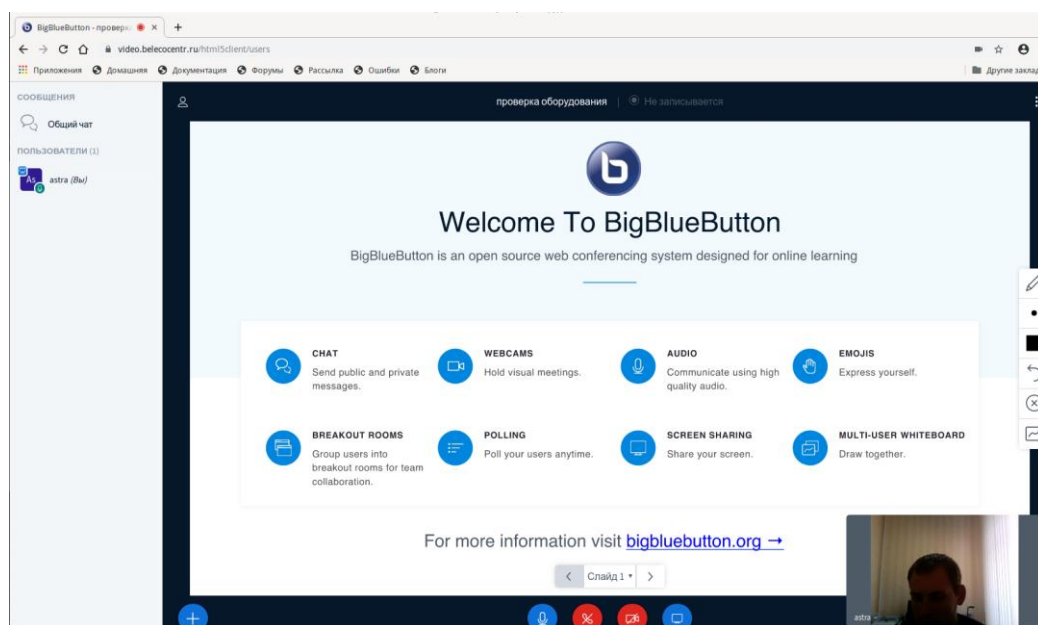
BigBlueButton - провер ×

video.belecocentr.ru/html5client/users

Приложения Домашняя Документация Форумы Рассылка Ошибки Блоги

Другие заклад

СООБЩЕНИЯ

Общий чат

ПОЛЬЗОВАТЕЛИ (1)

As astra (Вы)

проверка оборудования | Не записывается

Welcome To BigBlueButton

BigBlueButton is an open source web conferencing system designed for online learning

CHAT
Send public and private messages.

WEBCAMS
Hold visual meetings.

AUDIO
Communicate using high quality audio.

EMOJIS
Express yourself.

BREAKOUT ROOMS
Group users into breakout rooms for team collaboration.

POLLING
Poll your users anytime.

SCREEN SHARING
Share your screen.

MULTI-USER WHITEBOARD
Draw together.

For more information visit bigbluebutton.org →

Слайд 1

astra